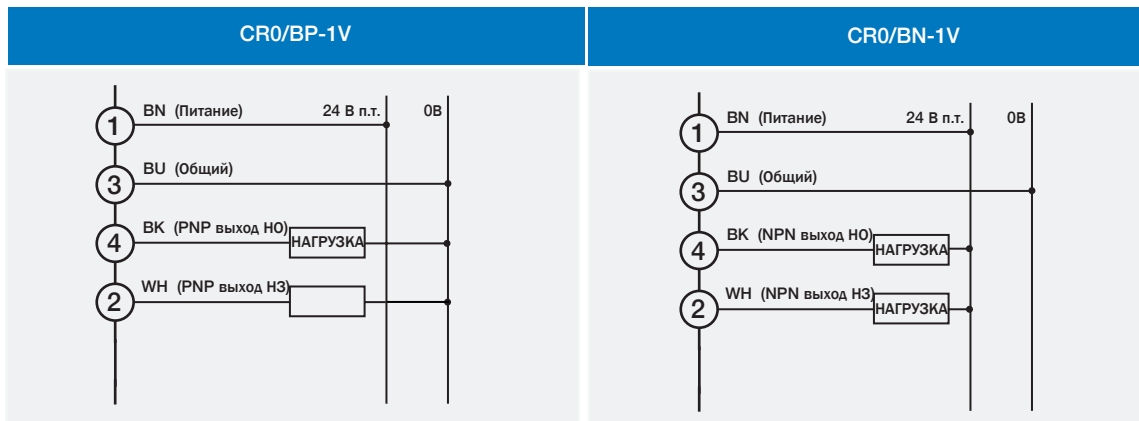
CR0/BP-1V

1
BN (Питание)
24 В п.т.
0В
3
BU (Общий)
4
BK (PNP выход НО)
НАГРУЗКА
2
WH (PNP выход НЗ)

CR0/BN-1V

1
BN (Питание)
24 В п.т.
0В
3
BU (Общий)
4
BK (NPN выход НО)
НАГРУЗКА
2
WH (NPN выход НЗ)
НАГРУЗКА